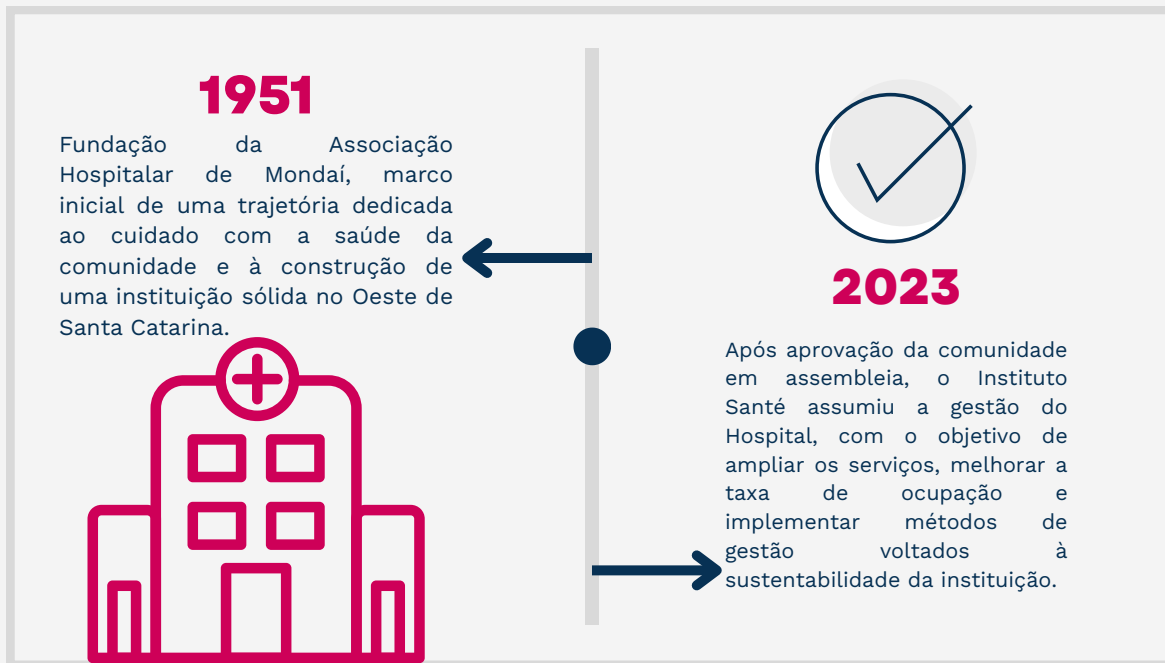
1951

Fundação da Associação Hospitalar de Mondaí, marco inicial de uma trajetória dedicada ao cuidado com a saúde da comunidade e à construção de uma instituição sólida no Oeste de Santa Catarina.

2023

Após aprovação da comunidade em assembleia, o Instituto Santé assumiu a gestão do Hospital, com o objetivo de ampliar os serviços, melhorar a taxa de ocupação e implementar métodos de gestão voltados à sustentabilidade da instituição.